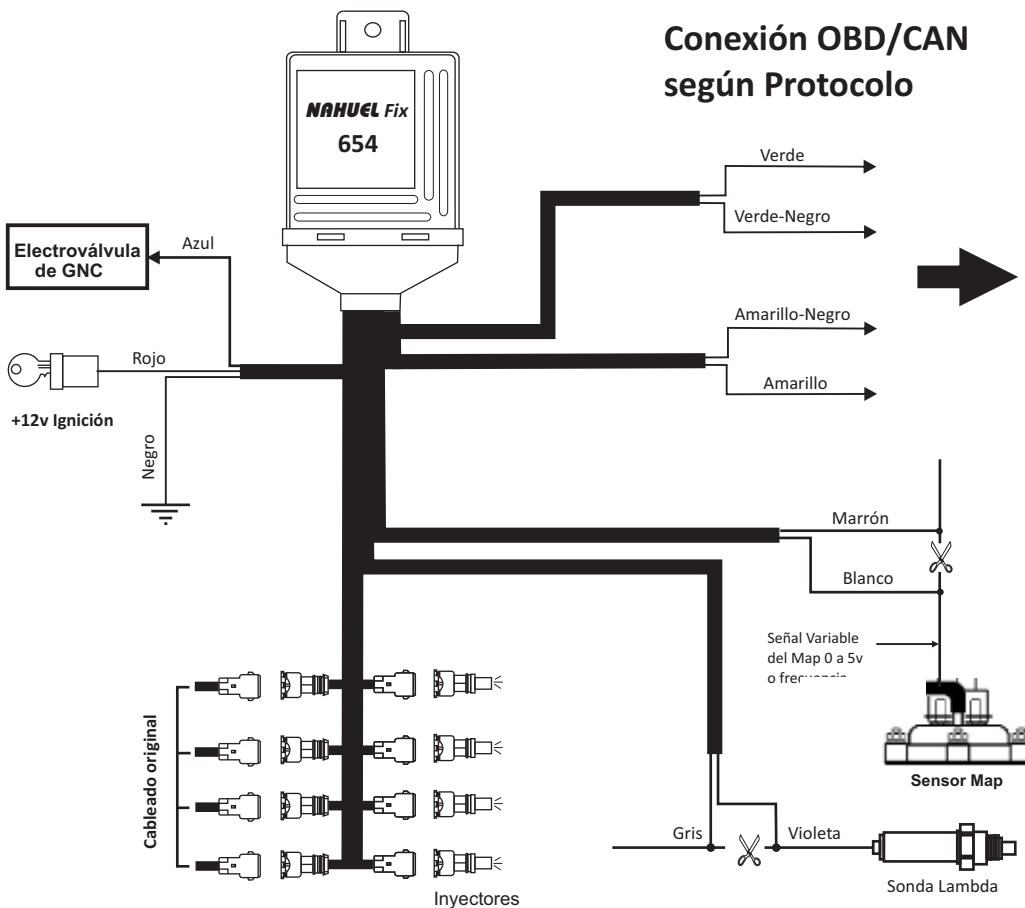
Conexión OBD/CAN según Protocolo

NAHUEL Fix
654

Verde
Verde-Negro

Electroválvula de GNC

Azul

Rojo

+12v Ignición

Negro

Amarillo-Negro
Amarillo

Marrón
Blanco

Señal Variable del Map 0 a 5v o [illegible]

Sensor Map

Cableado original

Inyectores

Gris
Violeta

Sonda Lambda